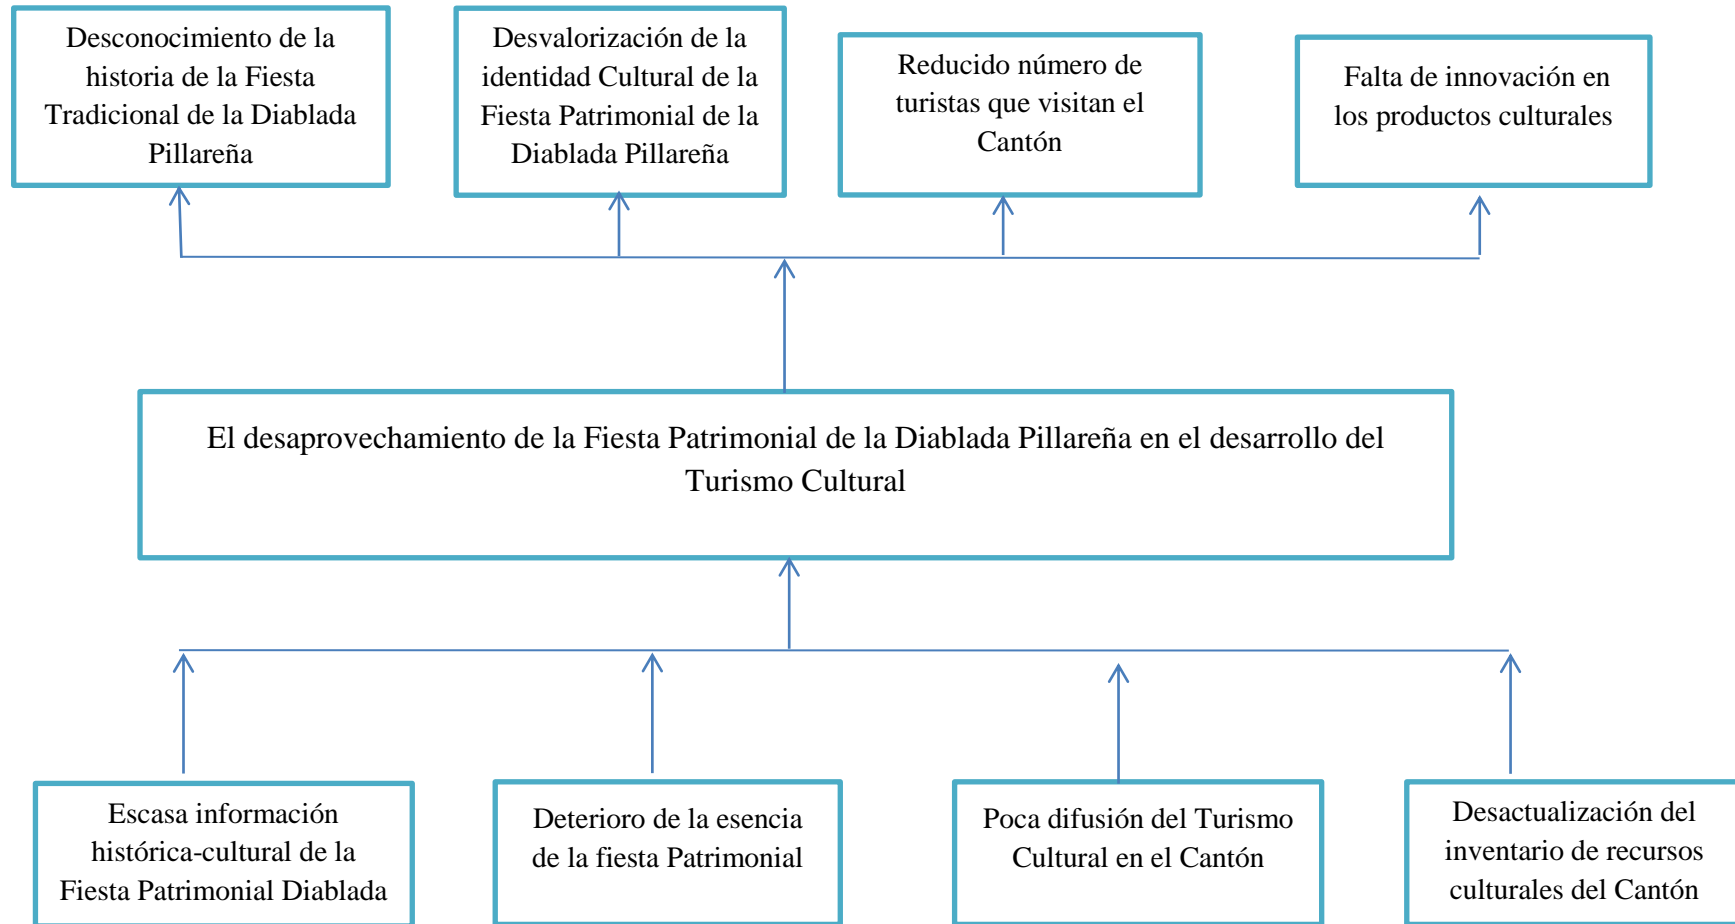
Desconocimiento de la historia de la Fiesta Tradicional de la Diablada Pillareña

Desvalorización de la identidad Cultural de la Fiesta Patrimonial de la Diablada Pillareña

Reducido número de turistas que visitan el Cantón

Falta de innovación en los productos culturales

El desaprovechamiento de la Fiesta Patrimonial de la Diablada Pillareña en el desarrollo del Turismo Cultural

Escasa información histórica-cultural de la Fiesta Patrimonial Diablada

Deterioro de la esencia de la fiesta Patrimonial

Poca difusión del Turismo Cultural en el Cantón

Desactualización del inventario de recursos culturales del Cantón